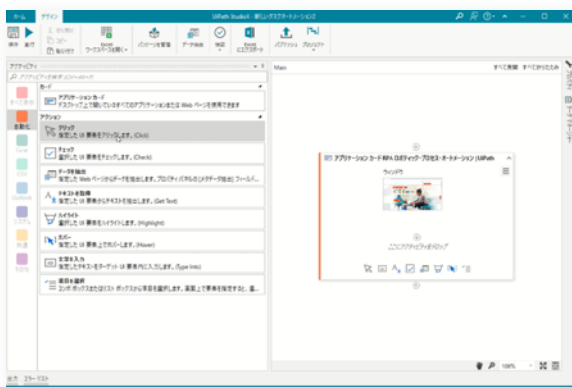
ホーム デザイン UiPath Studio X - 新しいタスクオートメーション2

保存 実行 切り取り コピー 貼り付け Excel ワークスペースを開く パッケージを管理 データ抽出 検証 Excel にエクスポート パブリッシュ プロジェクト

アクティビティ
アクティビティを検索 (Ctrl+Alt+F)

よく使用
自動化
Excel
Outlook
システム
共通
競合

カード
アプリケーション カード
デスクトップ上で開いているすべてのアプリケーションまたは Web ページを使用できます

アクション
クリック
指定した UI 要素をクリックします。(Click)
チェック
選択した UI 要素をチェックします。(Check)
データを抽出
指定した Web ページからデータを抽出します。プロパティ パネルの [メタデータ抽出] フィールド...
テキストを取得
指定した UI 要素からテキストを抽出します。(Get Text)
ハイライト
選択した UI 要素をハイライトします。(Highlight)
ホバー
指定した UI 要素上でホバーします。(Hover)
文字を入力
指定したテキストをターゲット UI 要素内に入力します。(Type Into)
項目を選択
コンボ ボックスまたはリスト ボックスから項目を選択します。事前に要素を指定すると、最...

Main
すべて展開 すべて折りたたみ

アプリケーション カード RPA ロボティック・プロセス・オートメーション | UiPath
ウィンドウ
ここにアクティビティをドロップ

100%

出力 エラー リスト

プロパティ
データマネージャー